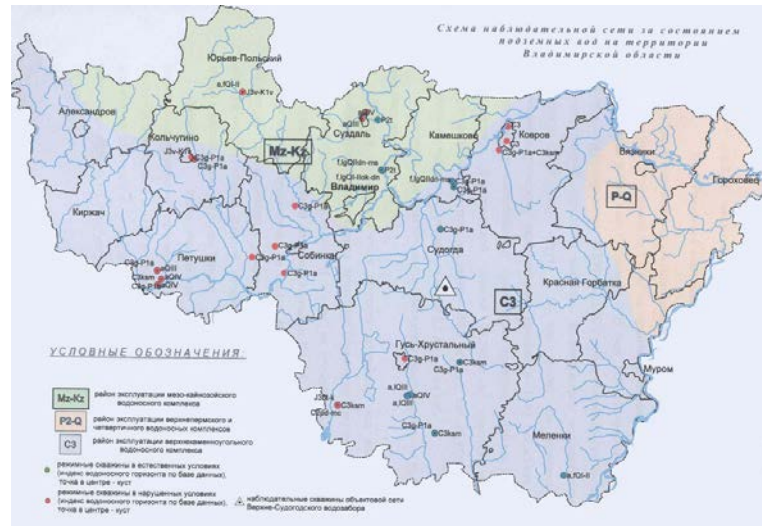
Схема наблюдательной сети за состоянием подземных вод на территории Владимирской области

Юрьев-Польский

Александров

Кольчугино

Mz-Kz

Суздаль

Камешково

Ковров

Вязники

Гороховец

Р-Q

Владимир

Киржач

Петушки

Собинка

Судогда

Красная Горбатка

С3

Гусь-Хрустальный

Муром

Меленки

a,fQI-II

J3v-K1v

J3v-K1v

C3g-P1a

C3g-P1a

f,lgQIIdn-ms

f,lgQII-IIIsk-dn

P2t

C3g-P1a

f,lgQIIdn-ms

C3g-P1a

C3g-P1a+C3kam

C3g-P1a

C3g-P1a

C3g-P1a

C3g-P1a

C3g-P1a

C3kam

a,fQIII

a,fQIV

C3g-P1a

C3g-P1a

C3kam

C3g-P1a

a,fQIII

a,fQIV

J3ox

C3gd-mc

C3kam

C3g-P1a

C3kam

a,fQI-II

УСЛОВНЫЕ ОБОЗНАЧЕНИЯ:

Mz-Kz район эксплуатации мезо-кайнозойского водоносного комплекса

Р2-Q район эксплуатации верхнепермского и четвертичного водоносных комплексов

С3 район эксплуатации верхнекаменноугольного водоносного комплекса

режимные скважины в естественных условиях (индекс водоносного горизонта по базе данных), точка в центре - куст

режимные скважины в нарушенных условиях (индекс водоносного горизонта по базе данных), точка в центре - куст

наблюдательные скважины объектовой сети Верхне-Судогодского водозабора